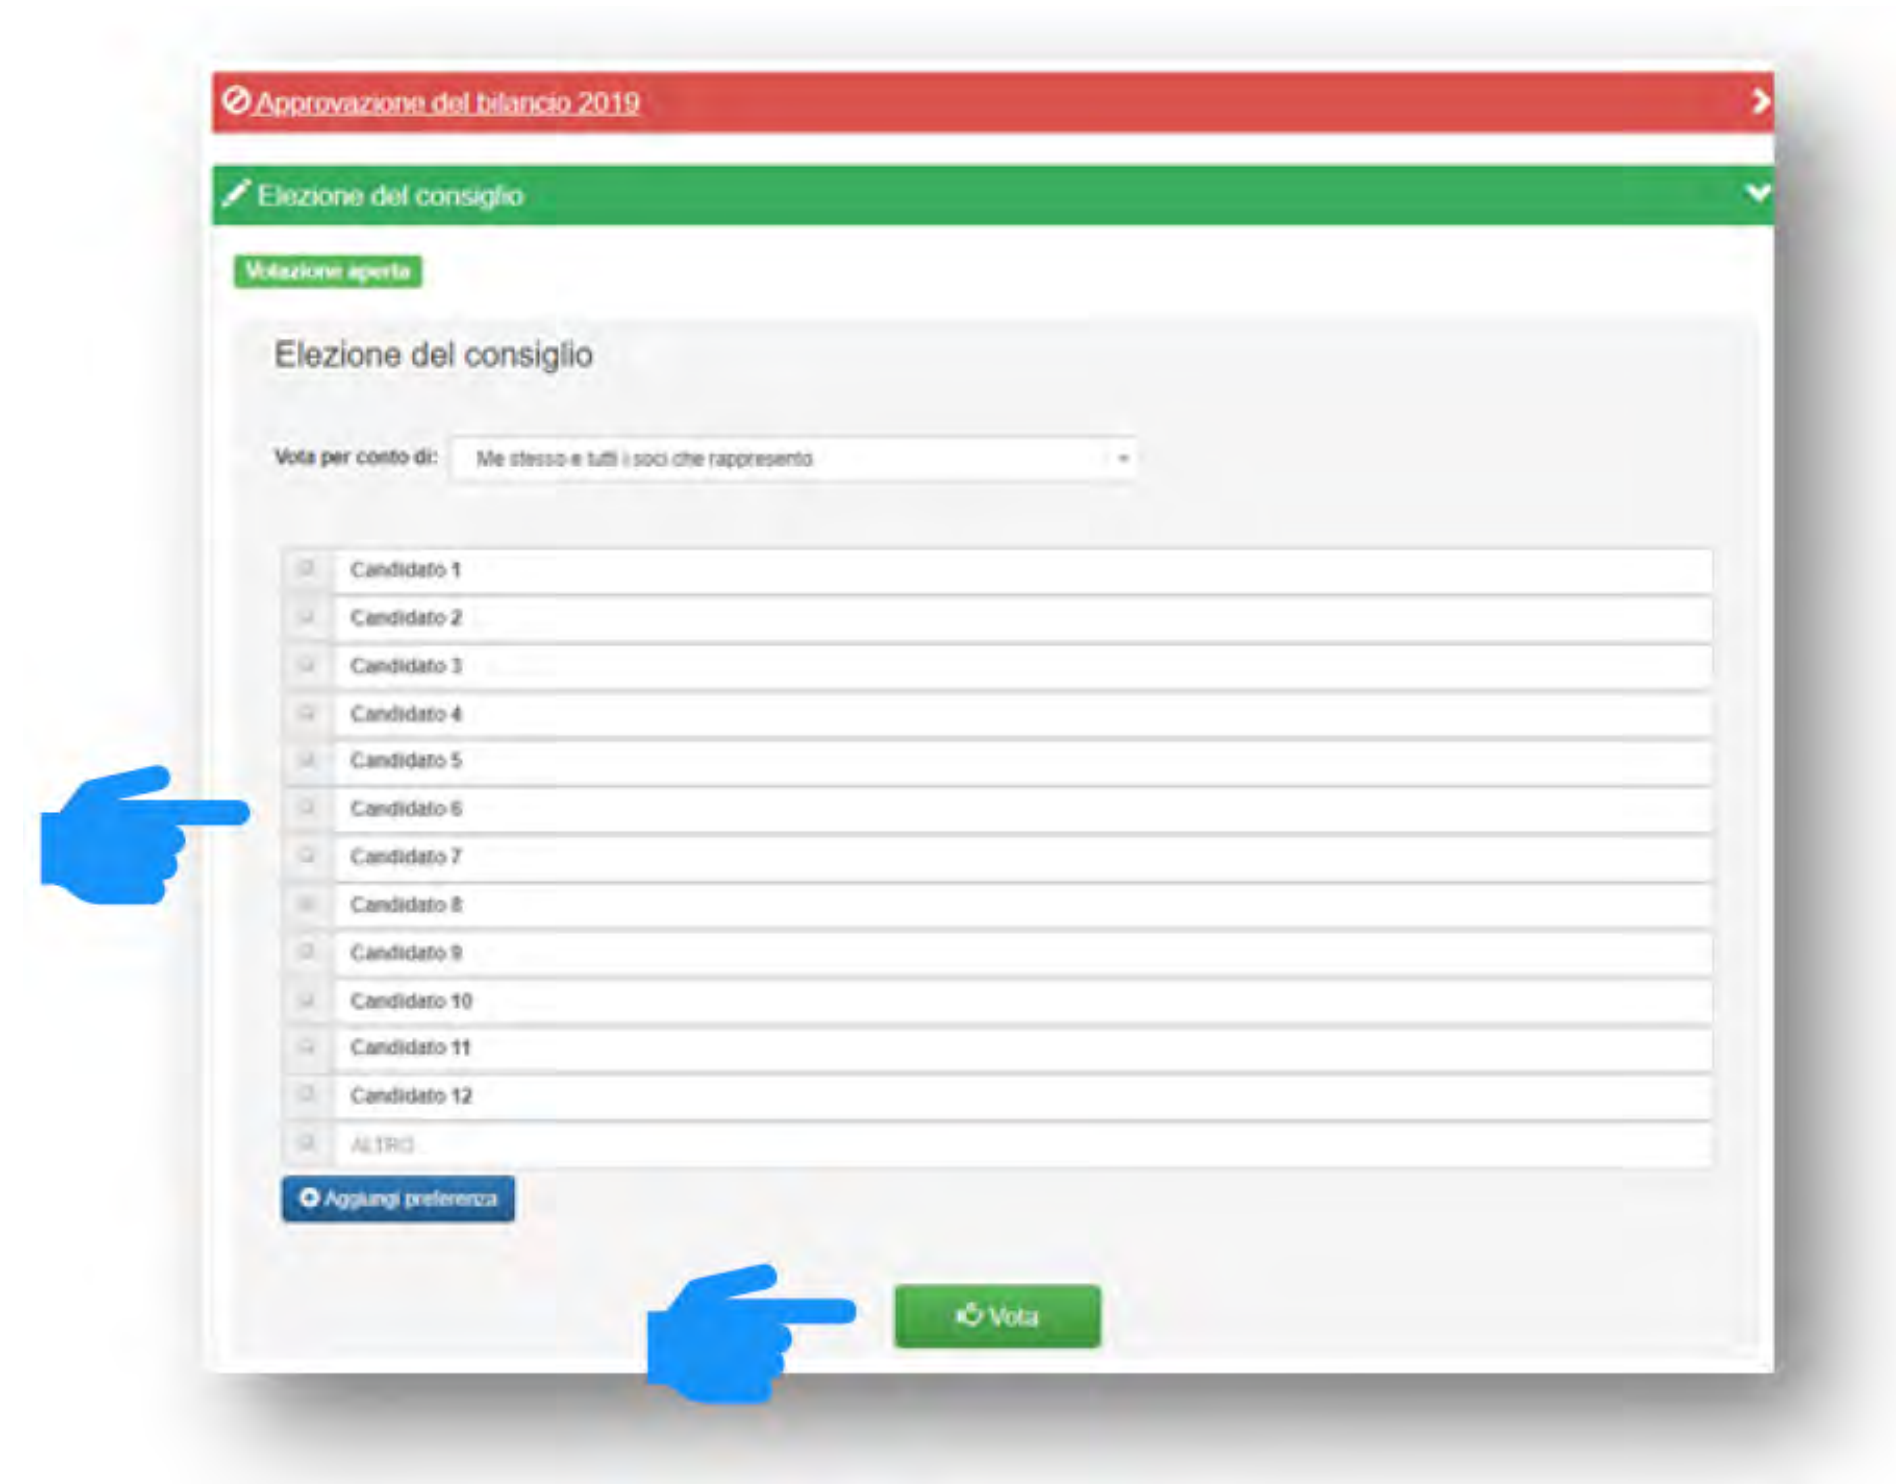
Approvazione del bilancio 2019

Elezione del consiglio

Votazione aperta

Elezione del consiglio

Vota per conto di: Me stesso e tutti i soci che rappresento

Candidato 1
Candidato 2
Candidato 3
Candidato 4
Candidato 5
Candidato 6
Candidato 7
Candidato 8
Candidato 9
Candidato 10
Candidato 11
Candidato 12
ALTRO

Aggiungi preferenza

Vota